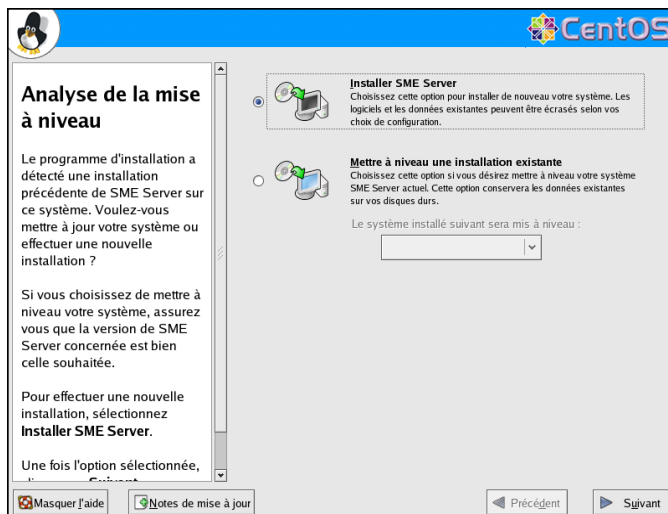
CentOS

Analyse de la mise à niveau

Le programme d'installation a détecté une installation précédente de SME Server sur ce système. Voulez-vous mettre à jour votre système ou effectuer une nouvelle installation ?

Si vous choisissez de mettre à niveau votre système, assurez vous que la version de SME Server concernée est bien celle souhaitée.

Pour effectuer une nouvelle installation, sélectionnez **Installer SME Server**.

Une fois l'option sélectionnée, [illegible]

Installer SME Server
Choisissez cette option pour installer de nouveau votre système. Les logiciels et les données existantes peuvent être écrasés selon vos choix de configuration.

Mettre à niveau une installation existante
Choisissez cette option si vous désirez mettre à niveau votre système SME Server actuel. Cette option conservera les données existantes sur vos disques durs.

Le système installé suivant sera mis à niveau :

Masquer l'aide
Notes de mise à jour
Précédent
Suivant